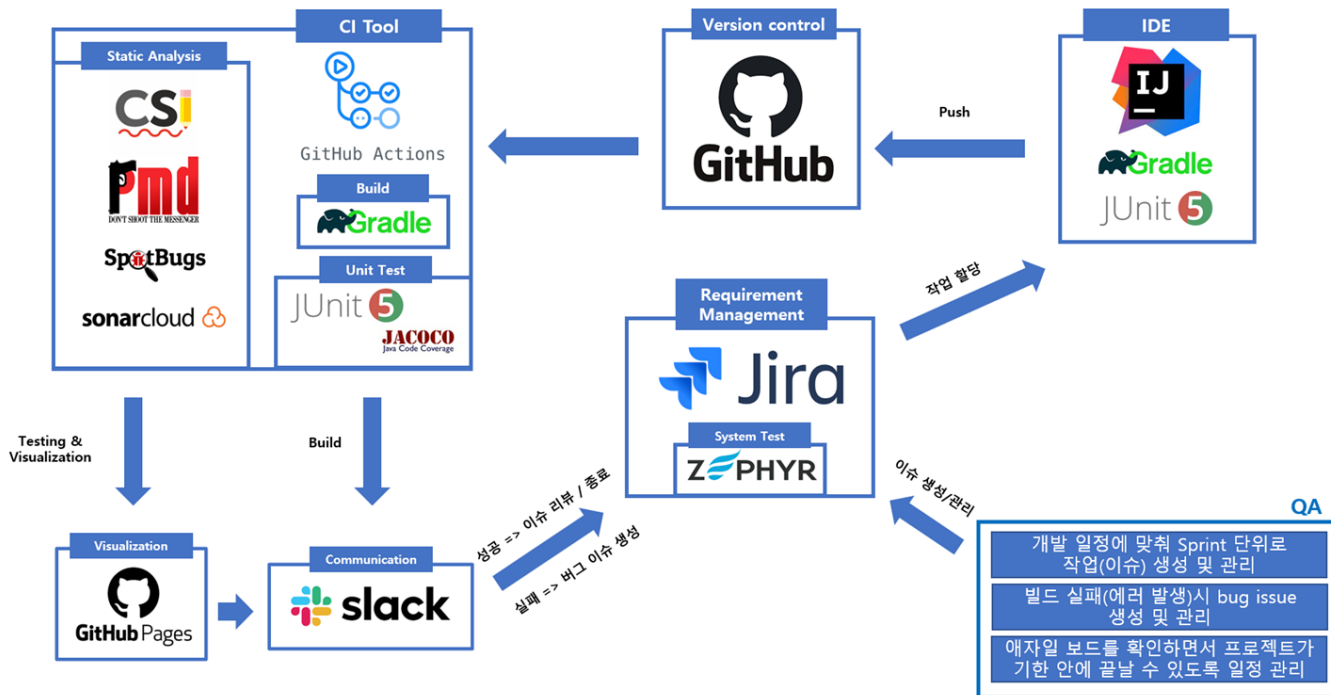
CI Tool

Static Analysis

CSI

Pmd
DON'T SHOOT THE MESSENGER

SpotBugs

sonarcloud

GitHub Actions

Build

Gradle

Unit Test

JUnit 5

JACOCO
Java Code Coverage

Version control

GitHub

Push

IDE

IJ

Gradle

JUnit 5

작업 할당

Requirement Management

Jira

System Test

ZEPHYR

Testing & Visualization

Build

Visualization

GitHub Pages

Communication

slack

성공 => 이슈 리뷰 / 종료

실패 => 버그 이슈 생성

이슈 생성/관리

QA

개발 일정에 맞춰 Sprint 단위로 작업(이슈) 생성 및 관리

빌드 실패(에러 발생)시 bug issue 생성 및 관리

애자일 보드를 확인하면서 프로젝트가 기한 안에 끝날 수 있도록 일정 관리